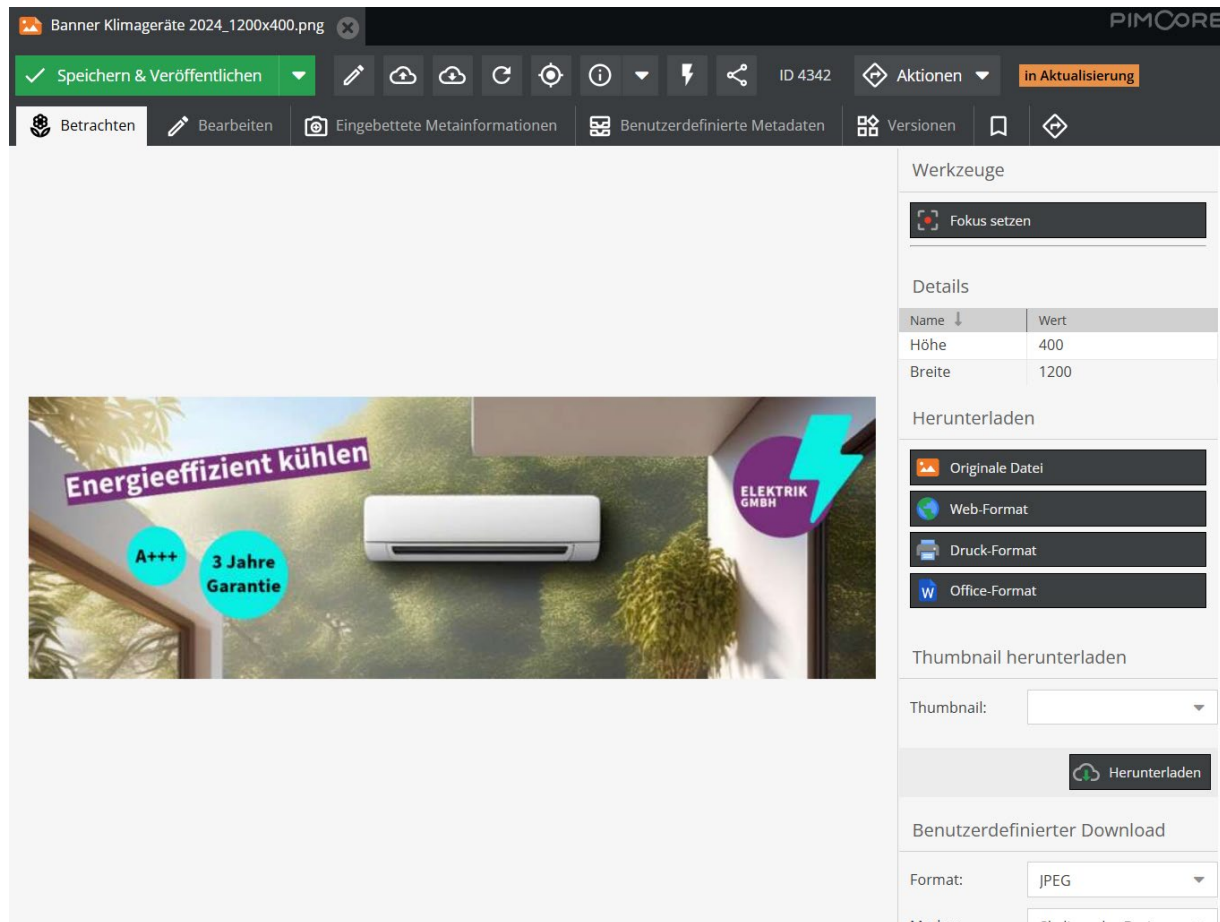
Banner Klimageräte 2024_1200x400.png

PIMCORE

Speichern & Veröffentlichen

ID 4342

Aktionen

in Aktualisierung

Betrachten Bearbeiten Eingebettete Metainformationen Benutzerdefinierte Metadaten Versionen

Energieeffizient kühlen

A+++

3 Jahre Garantie

ELEKTRIK GMBH

Werkzeuge

Fokus setzen

Details

| Name | Wert |
|---|---|
| Höhe | 400 |
| Breite | 1200 |

Herunterladen

Originale Datei

Web-Format

Druck-Format

Office-Format

Thumbnail herunterladen

Thumbnail:

Herunterladen

Benutzerdefinierter Download

Format: JPEG

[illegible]